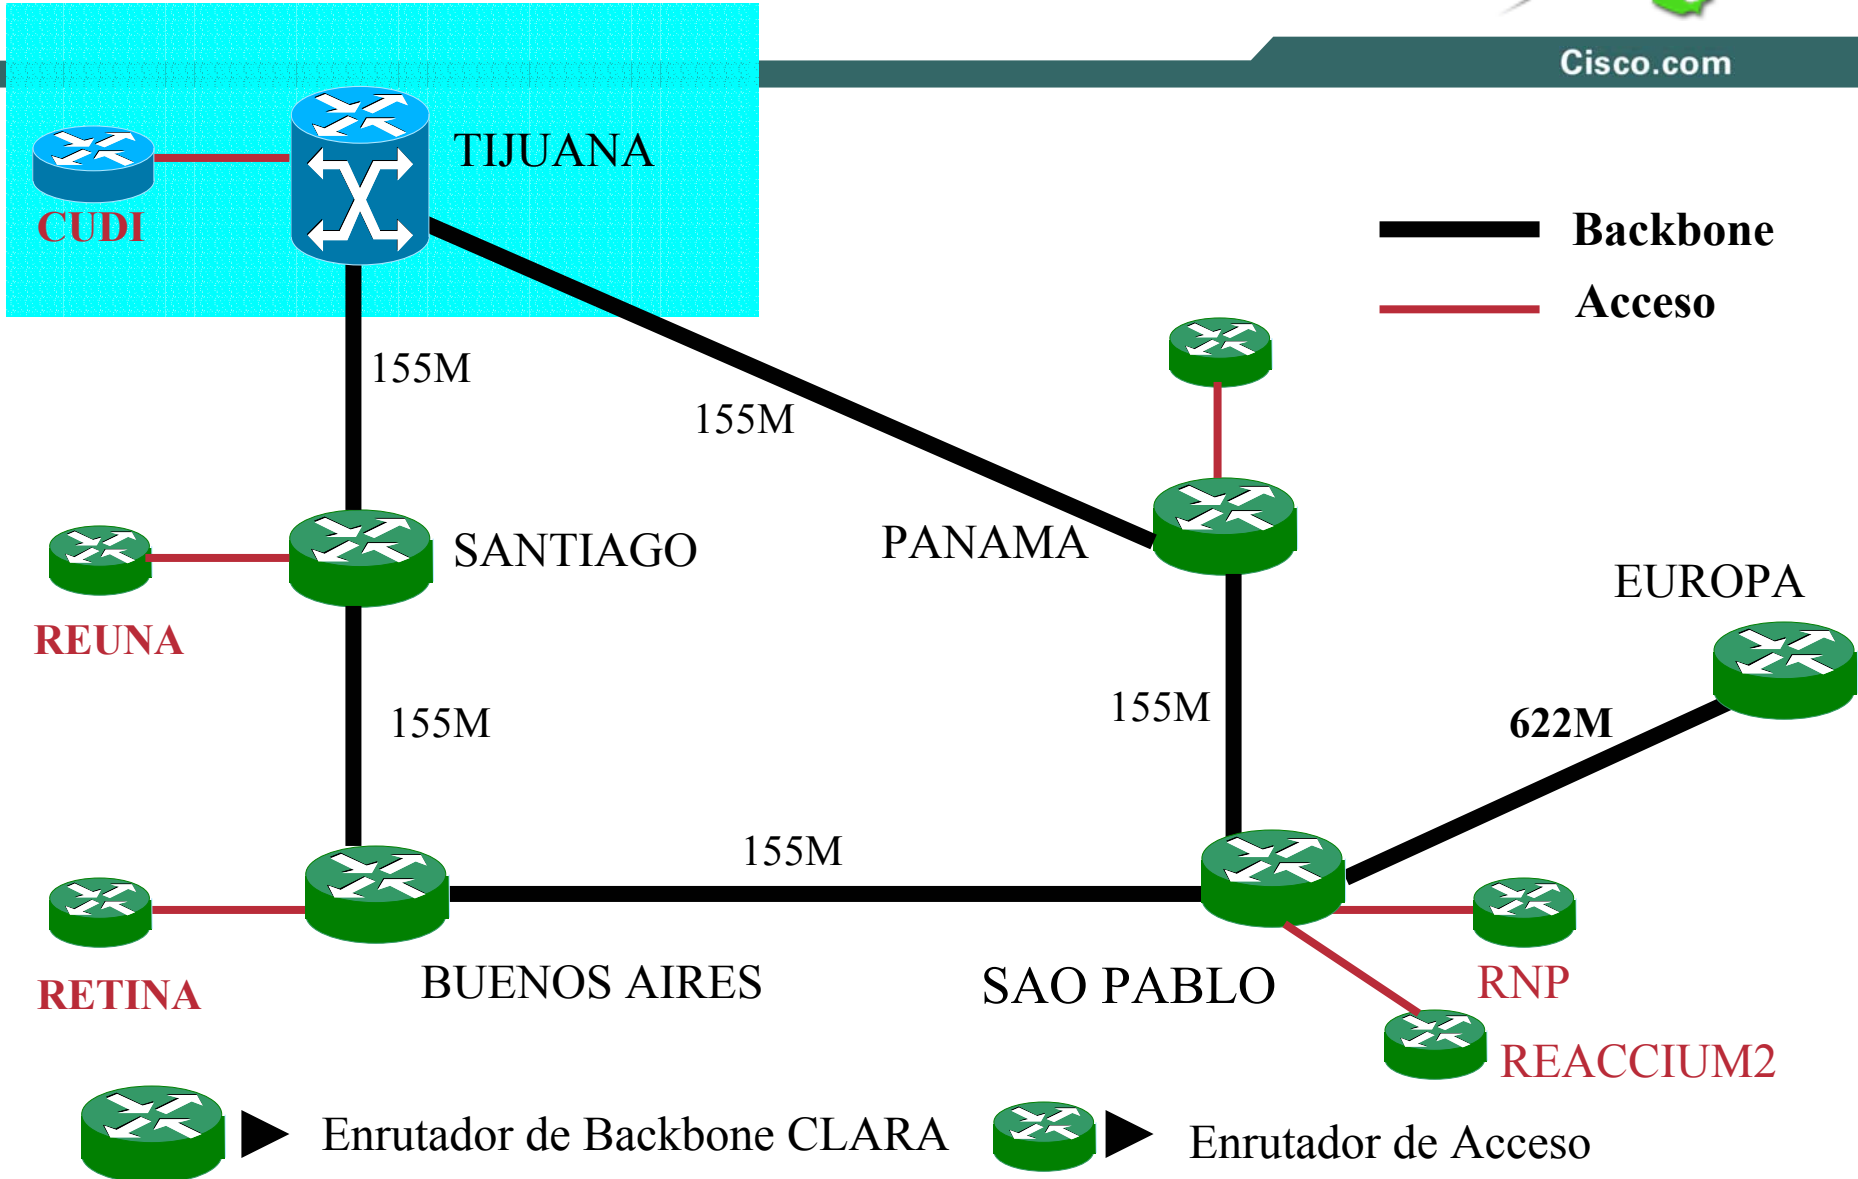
Cisco.com

TIJUANA

CUDI

Backbone

Acceso

155M

155M

SANTIAGO

PANAMA

REUNA

EUROPA

155M

155M

622M

155M

RETINA

BUENOS AIRES

SAO PABLO

RNP

REACCIUM2

Enrutador de Backbone CLARA

Enrutador de Acceso